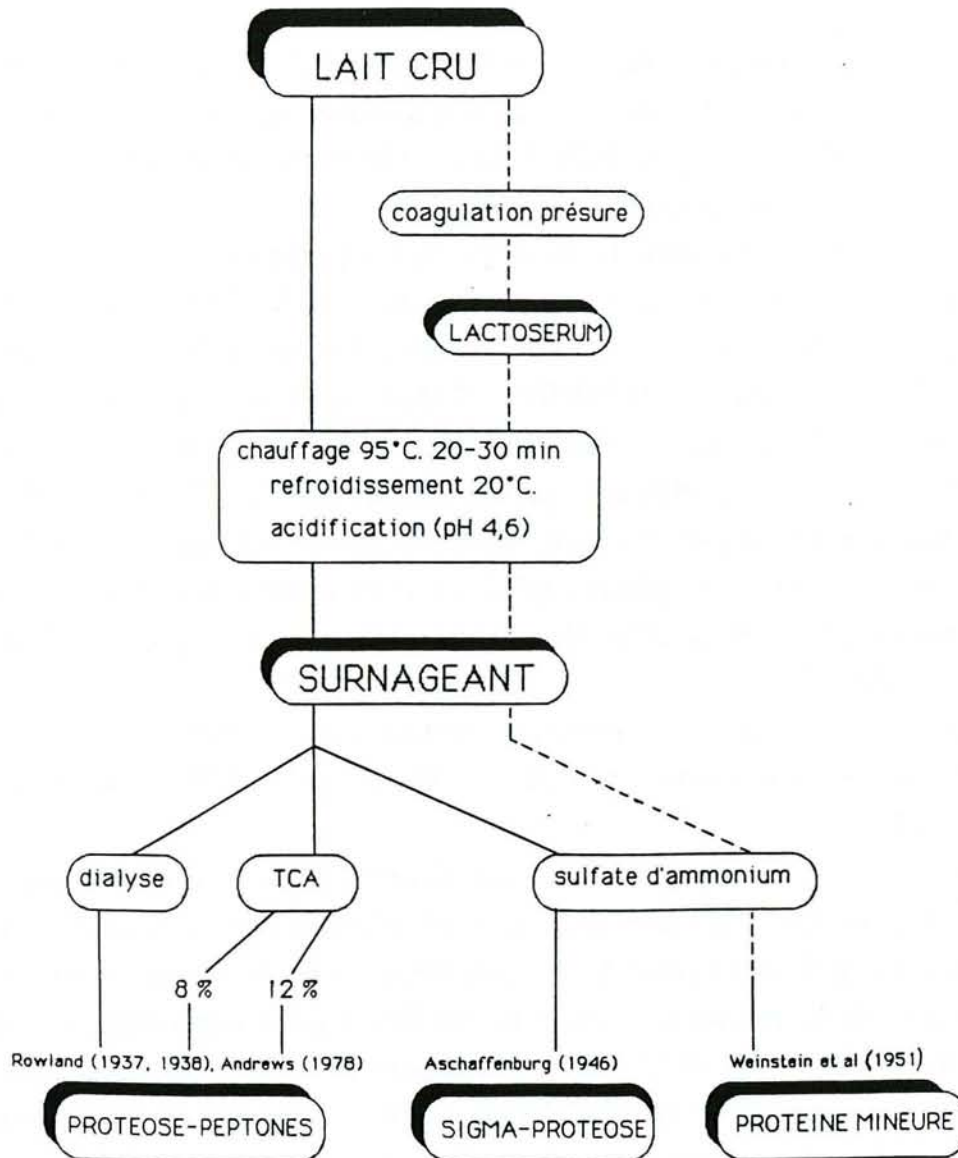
LAIT CRU

coagulation présure

LACTOSERUM

chauffage 95°C. 20-30 min
refroidissement 20°C.
acidification (pH 4,6)

SURNAGEANT

dialyse

TCA

sulfate d'ammonium

8 %

12 %

Rowland (1937, 1938), Andrews (1978)

Aschaffenburg (1946)

Weinstein et al (1951)

PROTEOSE-PEPTONES

SIGMA-PROTEOSE

PROTEINE MINEURE